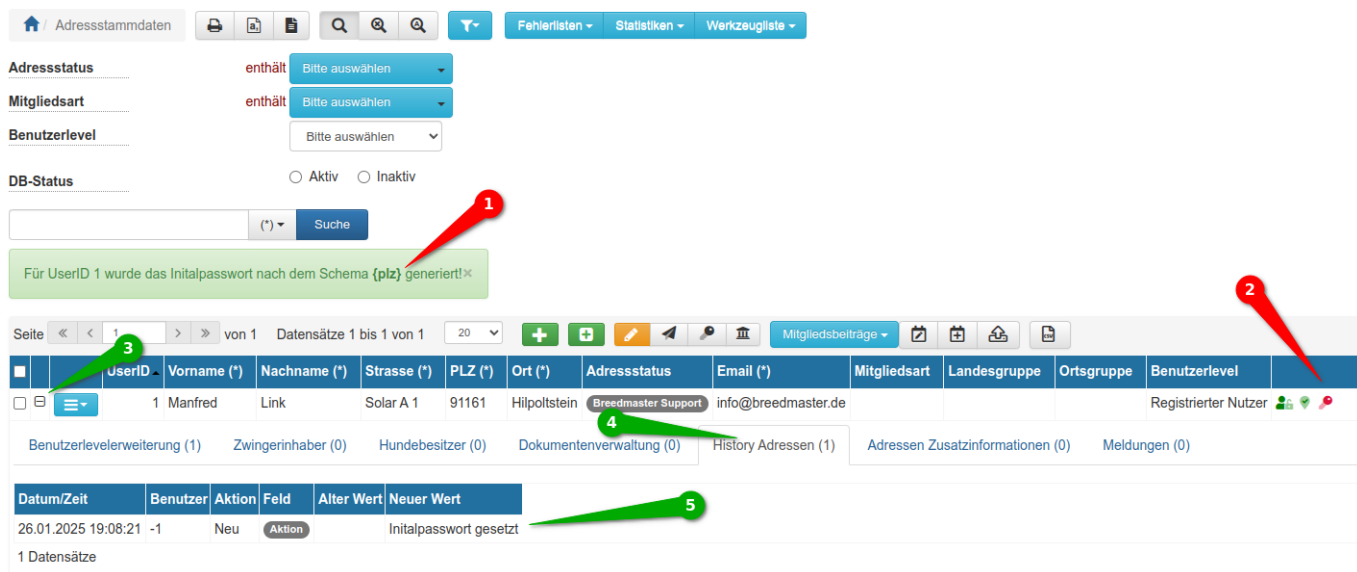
Adressstammdaten

Fehlerlisten ▾ Statistiken ▾ Werkzeugliste ▾

Adressstatus enthält Bitte auswählen

Mitgliedsart enthält Bitte auswählen

Benutzerlevel Bitte auswählen

DB-Status Aktiv Inaktiv

(*) ▾ Suche

1

Für UserID 1 wurde das Initalpasswort nach dem Schema {plz} generiert! ×

2

Seite « ‹ 1 › » von 1 Datensätze 1 bis 1 von 1 20 Mitgliedsbeiträge ▾

3

| | | UserID | Vorname (*) | Nachname (*) | Strasse (*) | PLZ (*) | Ort (*) | Adressstatus | Email (*) | Mitgliedsart | Landesgruppe | Ortsgruppe | Benutzerlevel | |
|---|---|---|---|---|---|---|---|---|---|---|---|---|---|---|
| | | 1 | Manfred | Link | Solar A 1 | 91161 | Hilpoltstein | Breedmaster Support | info@breedmaster.de | | | | Registrierter Nutzer | |

4

Benutzerlevelerweiterung (1) Zwingerinhaber (0) Hundebesitzer (0) Dokumentenverwaltung (0) History Adressen (1) Adressen Zusatzinformationen (0) Meldungen (0)

5

| Datum/Zeit | Benutzer | Aktion | Feld | Alter Wert | Neuer Wert |
|---|---|---|---|---|---|
| 26.01.2025 19:08:21 | -1 | Neu | Aktion | | Initalpasswort gesetzt |

1 Datensätze